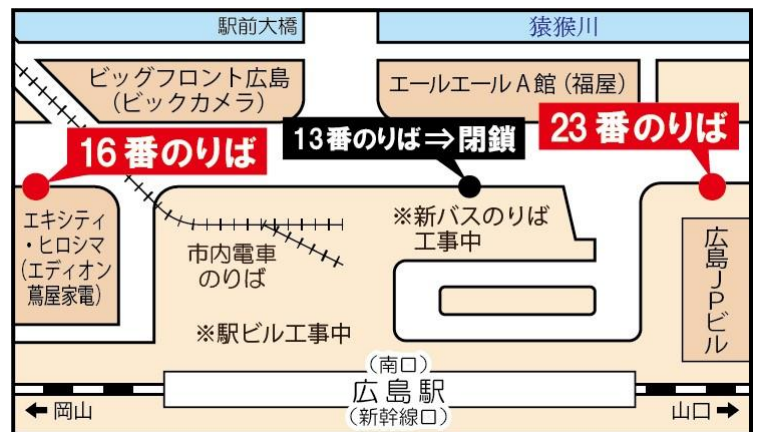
駅前大橋

猿猴川

ビッグフロント広島
（ビックカメラ）

エールエールＡ館（福屋）

16番のりば

13番のりば⇒閉鎖

23番のりば

エキシティ・ヒロシマ
（エディオン
蔦屋家電）

※新バスのりば
工事中

市内電車
のりば

広島ＪＰビル

※駅ビル工事中

（南口）
広島駅
（新幹線口）

← 岡山

山口 →